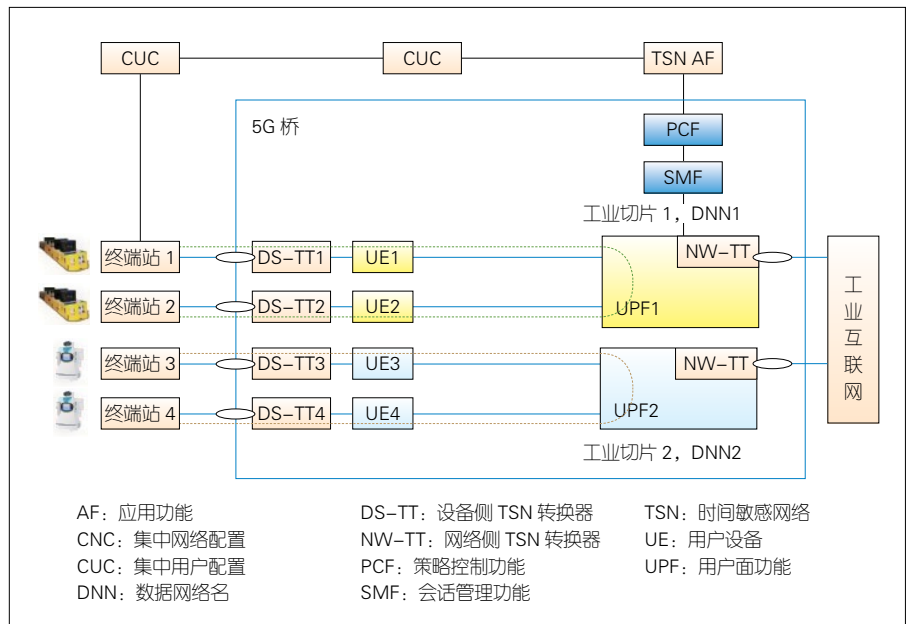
CUC
CUC
TSN AF
5G 桥
PCF
SMF
工业切片 1，DNN1
终端站 1
DS-TT1
UE1
NW-TT
终端站 2
DS-TT2
UE2
UPF1
工业互联网
终端站 3
DS-TT3
UE3
NW-TT
终端站 4
DS-TT4
UE4
UPF2
工业切片 2，DNN2

AF：应用功能
CNC：集中网络配置
CUC：集中用户配置
DNN：数据网络名

DS-TT：设备侧 TSN 转换器
NW-TT：网络侧 TSN 转换器
PCF：策略控制功能
SMF：会话管理功能

TSN：时间敏感网络
UE：用户设备
UPF：用户面功能